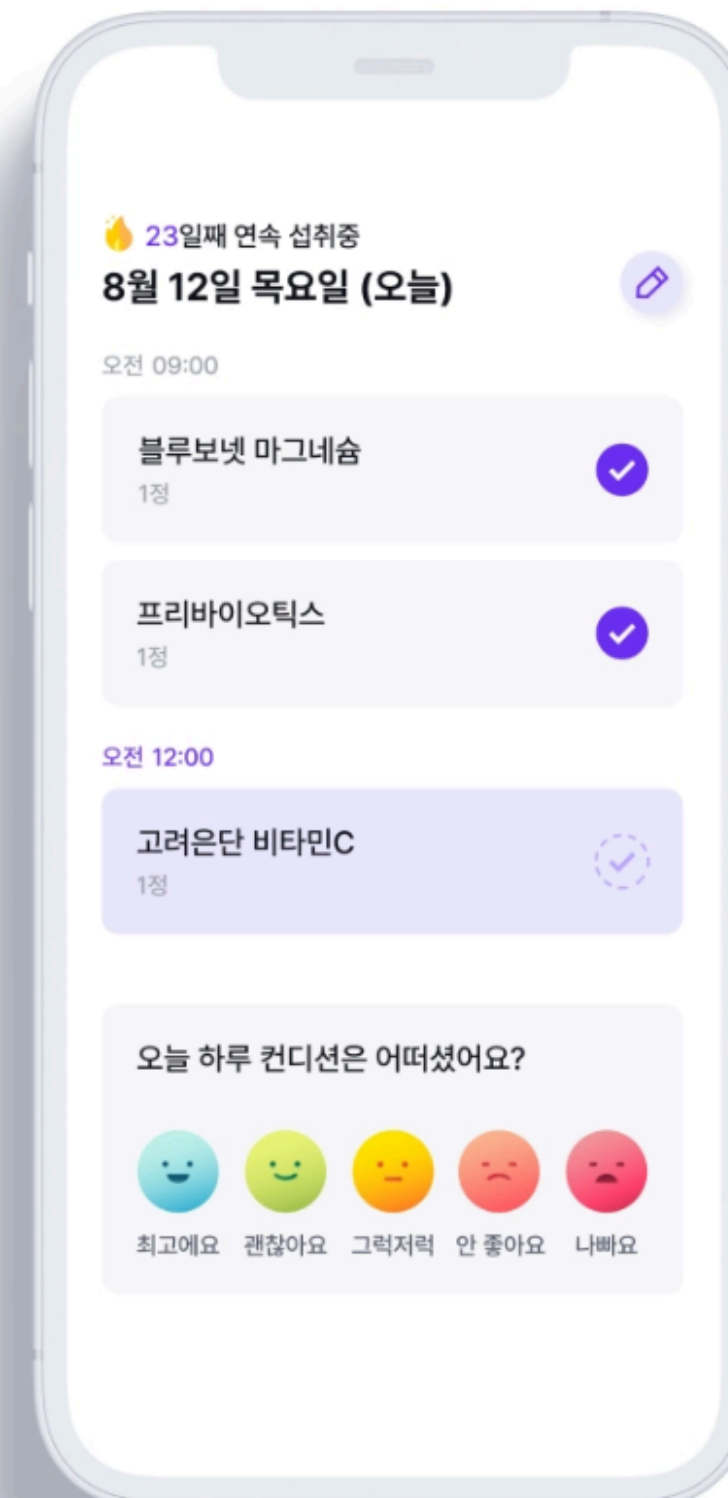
23일째 연속 섭취중
8월 12일 목요일 (오늘)

오전 09:00

블루보넷 마그네슘
1정

프리바이오틱스
1정

오전 12:00

고려은단 비타민C
1정

오늘 하루 컨디션은 어떠셨어요?

최고에요 괜찮아요 그럭저럭 안 좋아요 나빠요